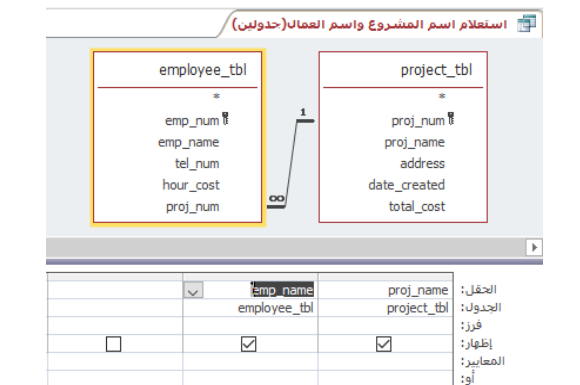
استعلام اسم المشروع واسم العمال(جدولين)

employee_tbl
*
emp_num
emp_name
tel_num
hour_cost
proj_num

project_tbl
*
proj_num
proj_name
address
date_created
total_cost

1
∞

| | emp_name | proj_name | الحقل: |
|---|---|---|---|
| | employee_tbl | project_tbl | الجدول: |
| | | | فرز: |
| ☐ | ☑ | ☑ | إظهار: |
| | | | المعايير: |
| | | | أو: |